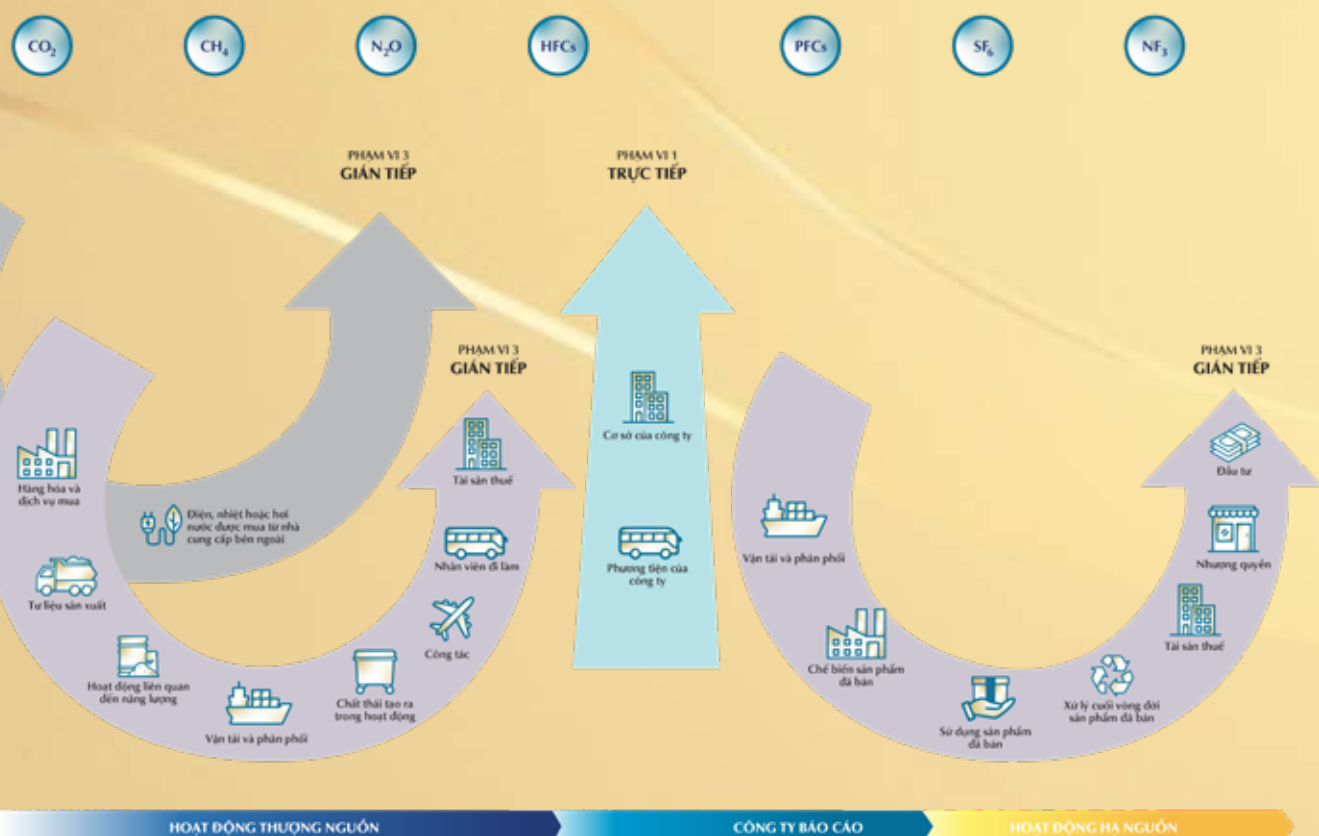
$CO_2$ $CH_4$ $N_2O$ HFCs PFCs $SF_6$ $NF_3$

PHẠM VI 3
GIÁN TIẾP

PHẠM VI 1
TRỰC TIẾP

PHẠM VI 3
GIÁN TIẾP

PHẠM VI 3
GIÁN TIẾP

Hàng hóa và dịch vụ mua

Điện, nhiệt hoặc hơi nước được mua từ nhà cung cấp bên ngoài

Tư liệu sản xuất

Hoạt động liên quan đến năng lượng

Vận tải và phân phối

Chất thải tạo ra trong hoạt động

Công tác

Nhân viên đi làm

Tài sản thuê

Cơ sở của công ty

Phương tiện của công ty

Vận tải và phân phối

Chế biến sản phẩm đã bán

Sử dụng sản phẩm đã bán

Xử lý cuối vòng đời sản phẩm đã bán

Tài sản thuê

Nhượng quyền

Đầu tư

HOẠT ĐỘNG THƯỢNG NGUỒN

CÔNG TY BÁO CÁO

HOẠT ĐỘNG HẠ NGUỒN